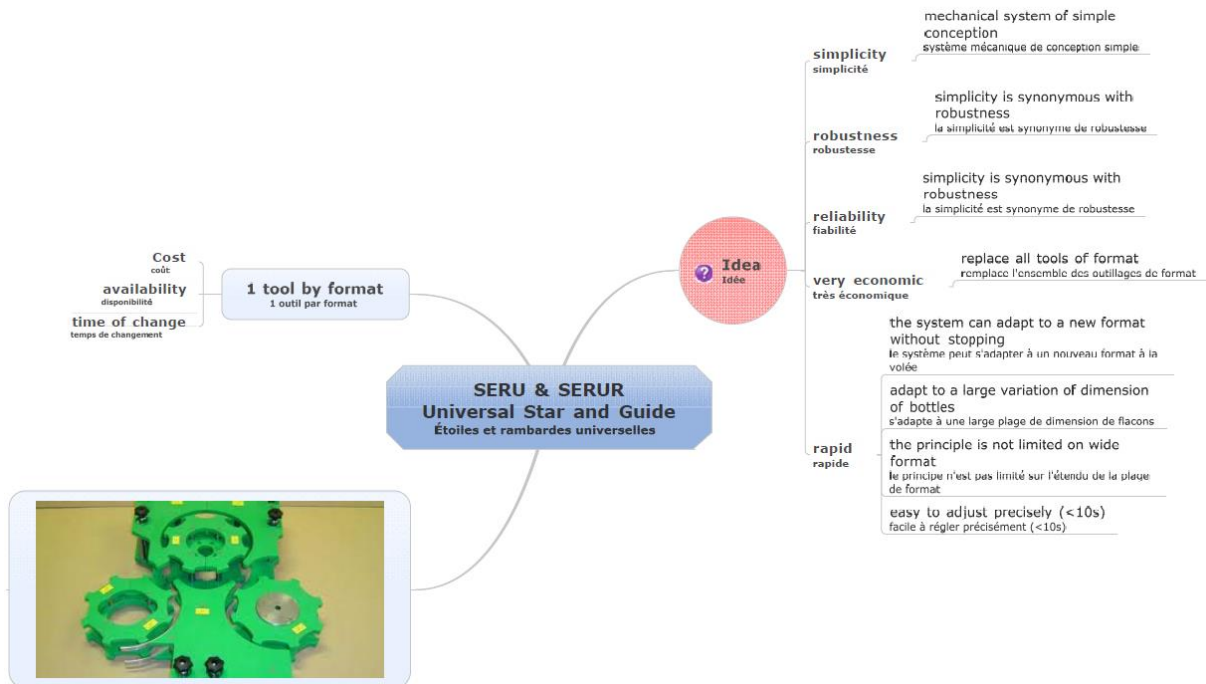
SERU & SERUR
Universal Star and Guide
Étoiles et rambardes universelles

1 tool by format
1 outil par format

Cost
coût

availability
disponibilité

time of change
temps de changement

Idea
Idée

simplicity
simplicité

mechanical system of simple conception
système mécanique de conception simple

robustness
robustesse

simplicity is synonymous with robustness
la simplicité est synonyme de robustesse

reliability
fiabilité

simplicity is synonymous with robustness
la simplicité est synonyme de robustesse

very economic
très économique

replace all tools of format
remplace l'ensemble des outillages de format

rapid
rapide

the system can adapt to a new format without stopping
le système peut s'adapter à un nouveau format à la volée

adapt to a large variation of dimension of bottles
s'adapte à une large plage de dimension de flacons

the principle is not limited on wide format
le principe n'est pas limité sur l'étendu de la plage de format

easy to adjust precisely (<10s)
facile à régler précisément (<10s)